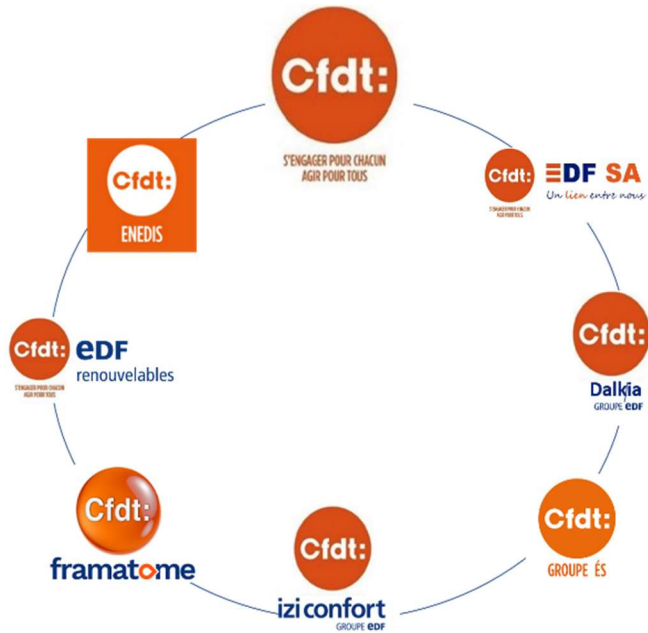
Cfdt:
S'ENGAGER POUR CHACUN
AGIR POUR TOUS

Cfdt: EDF SA
S'ENGAGER POUR CHACUN AGIR POUR TOUS
Un lien entre nous

Cfdt:
Dalkia
GROUPE EDF

Cfdt:
GROUPE ÉS

Cfdt:
izi confort
GROUPE EDF

Cfdt:
framatome

Cfdt: EDF
renouvelables
S'ENGAGER POUR CHACUN AGIR POUR TOUS

Cfdt:
ENEDIS